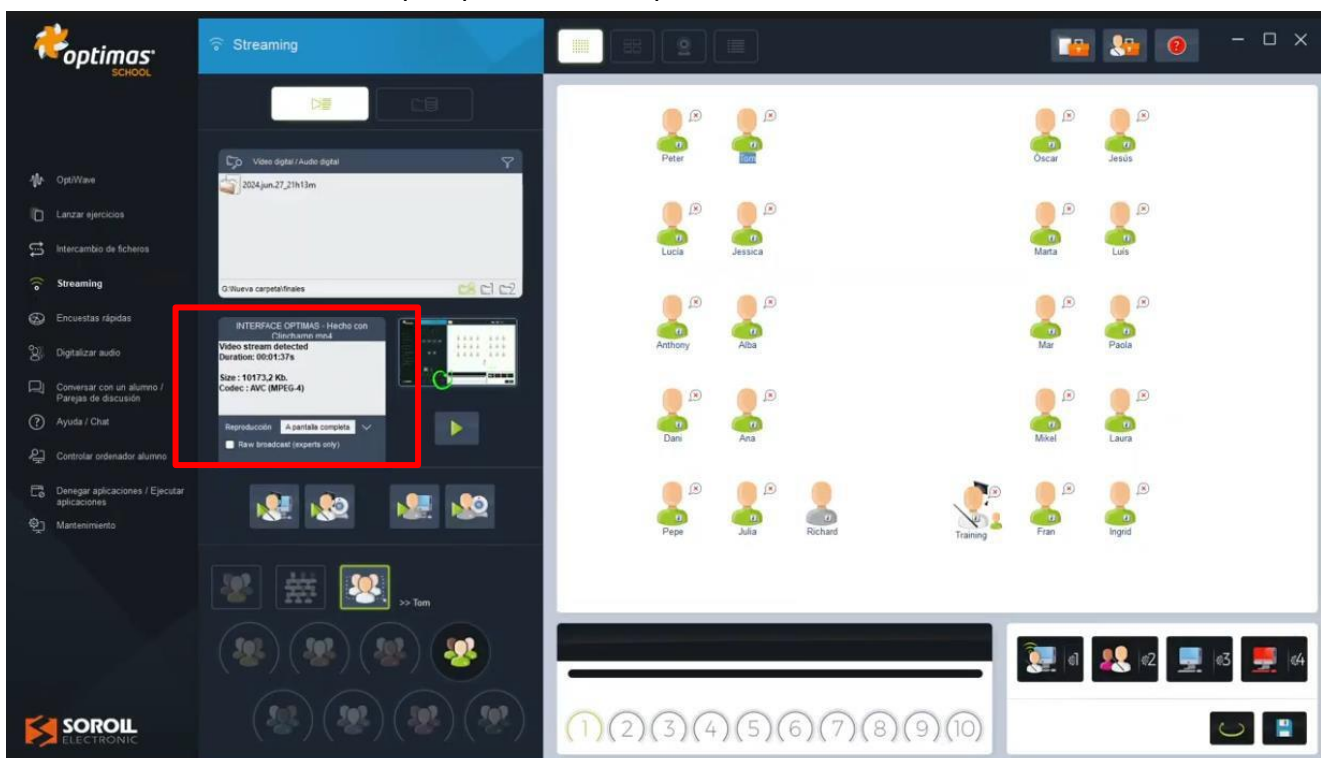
optimas SCHOOL

Streaming

OptiWave
Lanzar ejercicios
Intercambio de ficheros
Streaming
Encuestas rápidas
Digitalizar audio
Conversar con un alumno / Parejas de discusión
Ayuda / Chat
Controlar ordenador alumno
Denegar aplicaciones / Ejecutar aplicaciones
Mantenimiento

Video digital / Audio digital
2024.jun.27_21h13m
G:\Nueva carpeta\finales

INTERFACE OPTIMAS - Hecho con Clipchamp.mp4
Video stream detected
Duration: 00:01:37s

Size : 10173,2 Kb.
Codec : AVC (MPEG-4)

Reproducción A pantalla completa
Raw broadcast (experts only)

>> Tom

SOROLL ELECTRONIC

Peter
Tom
Óscar
Jesús
Lucía
Jessica
Marta
Luis
Anthony
Alba
Mar
Paola
Dani
Ana
Mikel
Laura
Pepe
Julia
Richard
Training
Fran
Ingrid

1 2 3 4 5 6 7 8 9 10

1 2 3 4